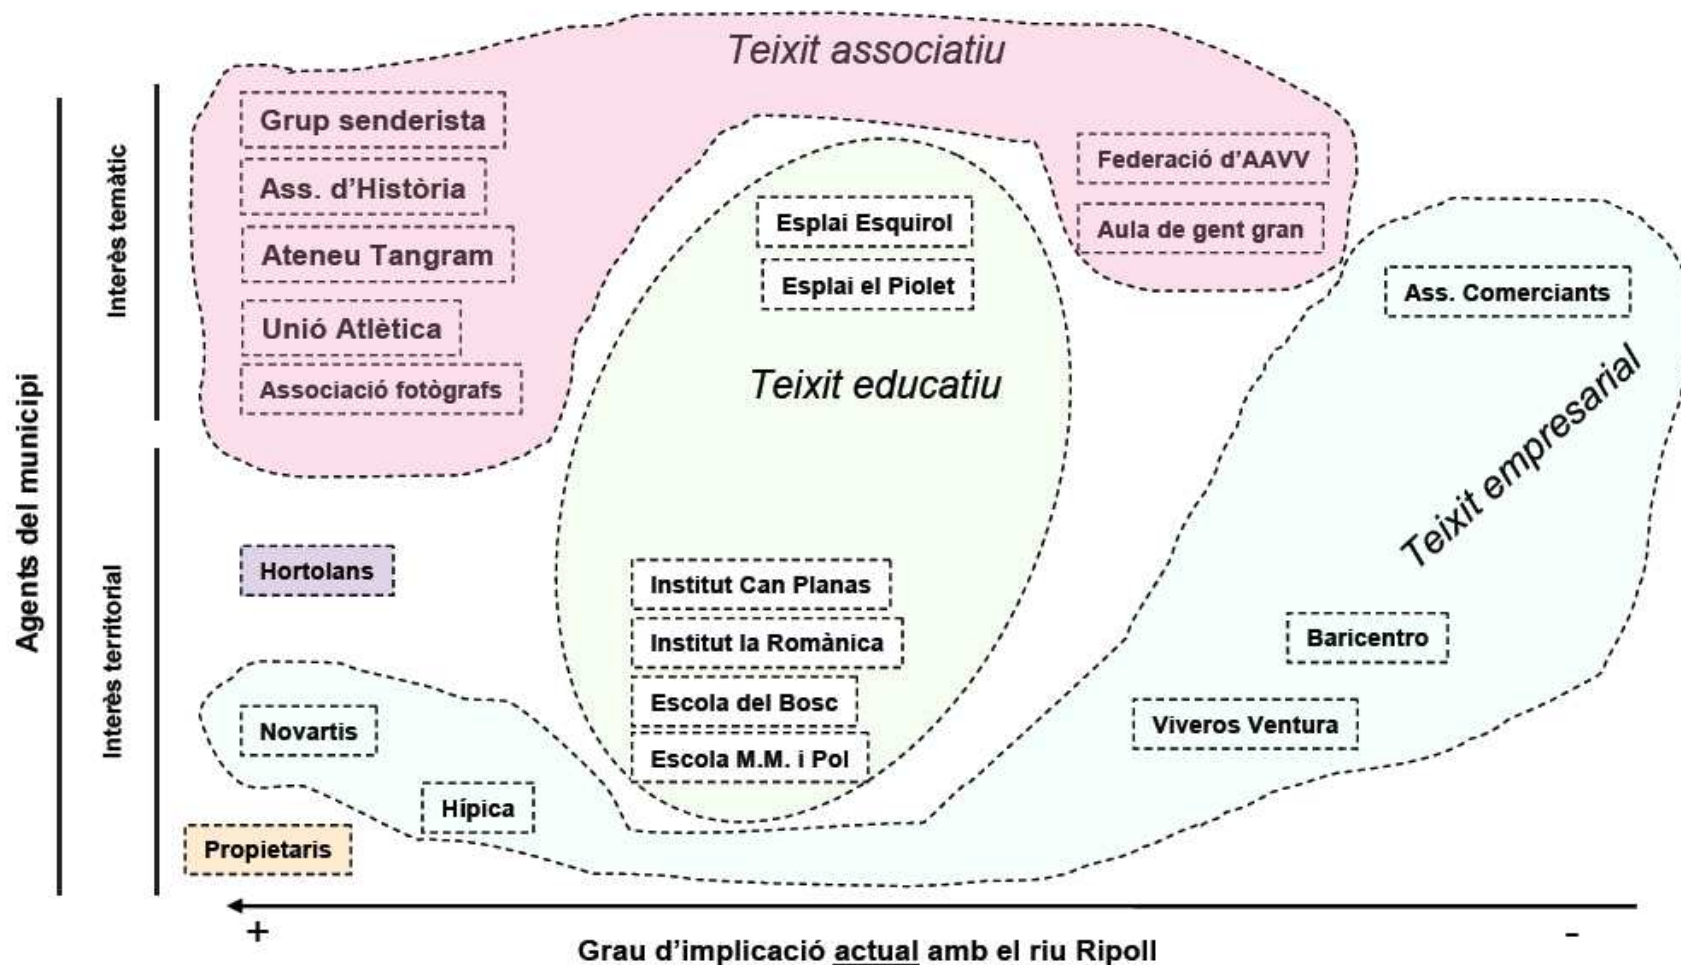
Teixit associatiu

Agents del municipi

Interès temàtic

Interès territorial

Grup senderista

Ass. d'Història

Ateneu Tangram

Unió Atlètica

Associació fotògrafs

Federació d'AAVV

Aula de gent gran

Esplai Esquirol

Esplai el Piolet

Teixit educatiu

Ass. Comerciants

Teixit empresarial

Hortolans

Institut Can Planas

Institut la Romànica

Escola del Bosc

Escola M.M. i Pol

Baricentro

Viveros Ventura

Novartis

Hípica

Propietaris

+

-

Grau d'implicació actual amb el riu Ripoll